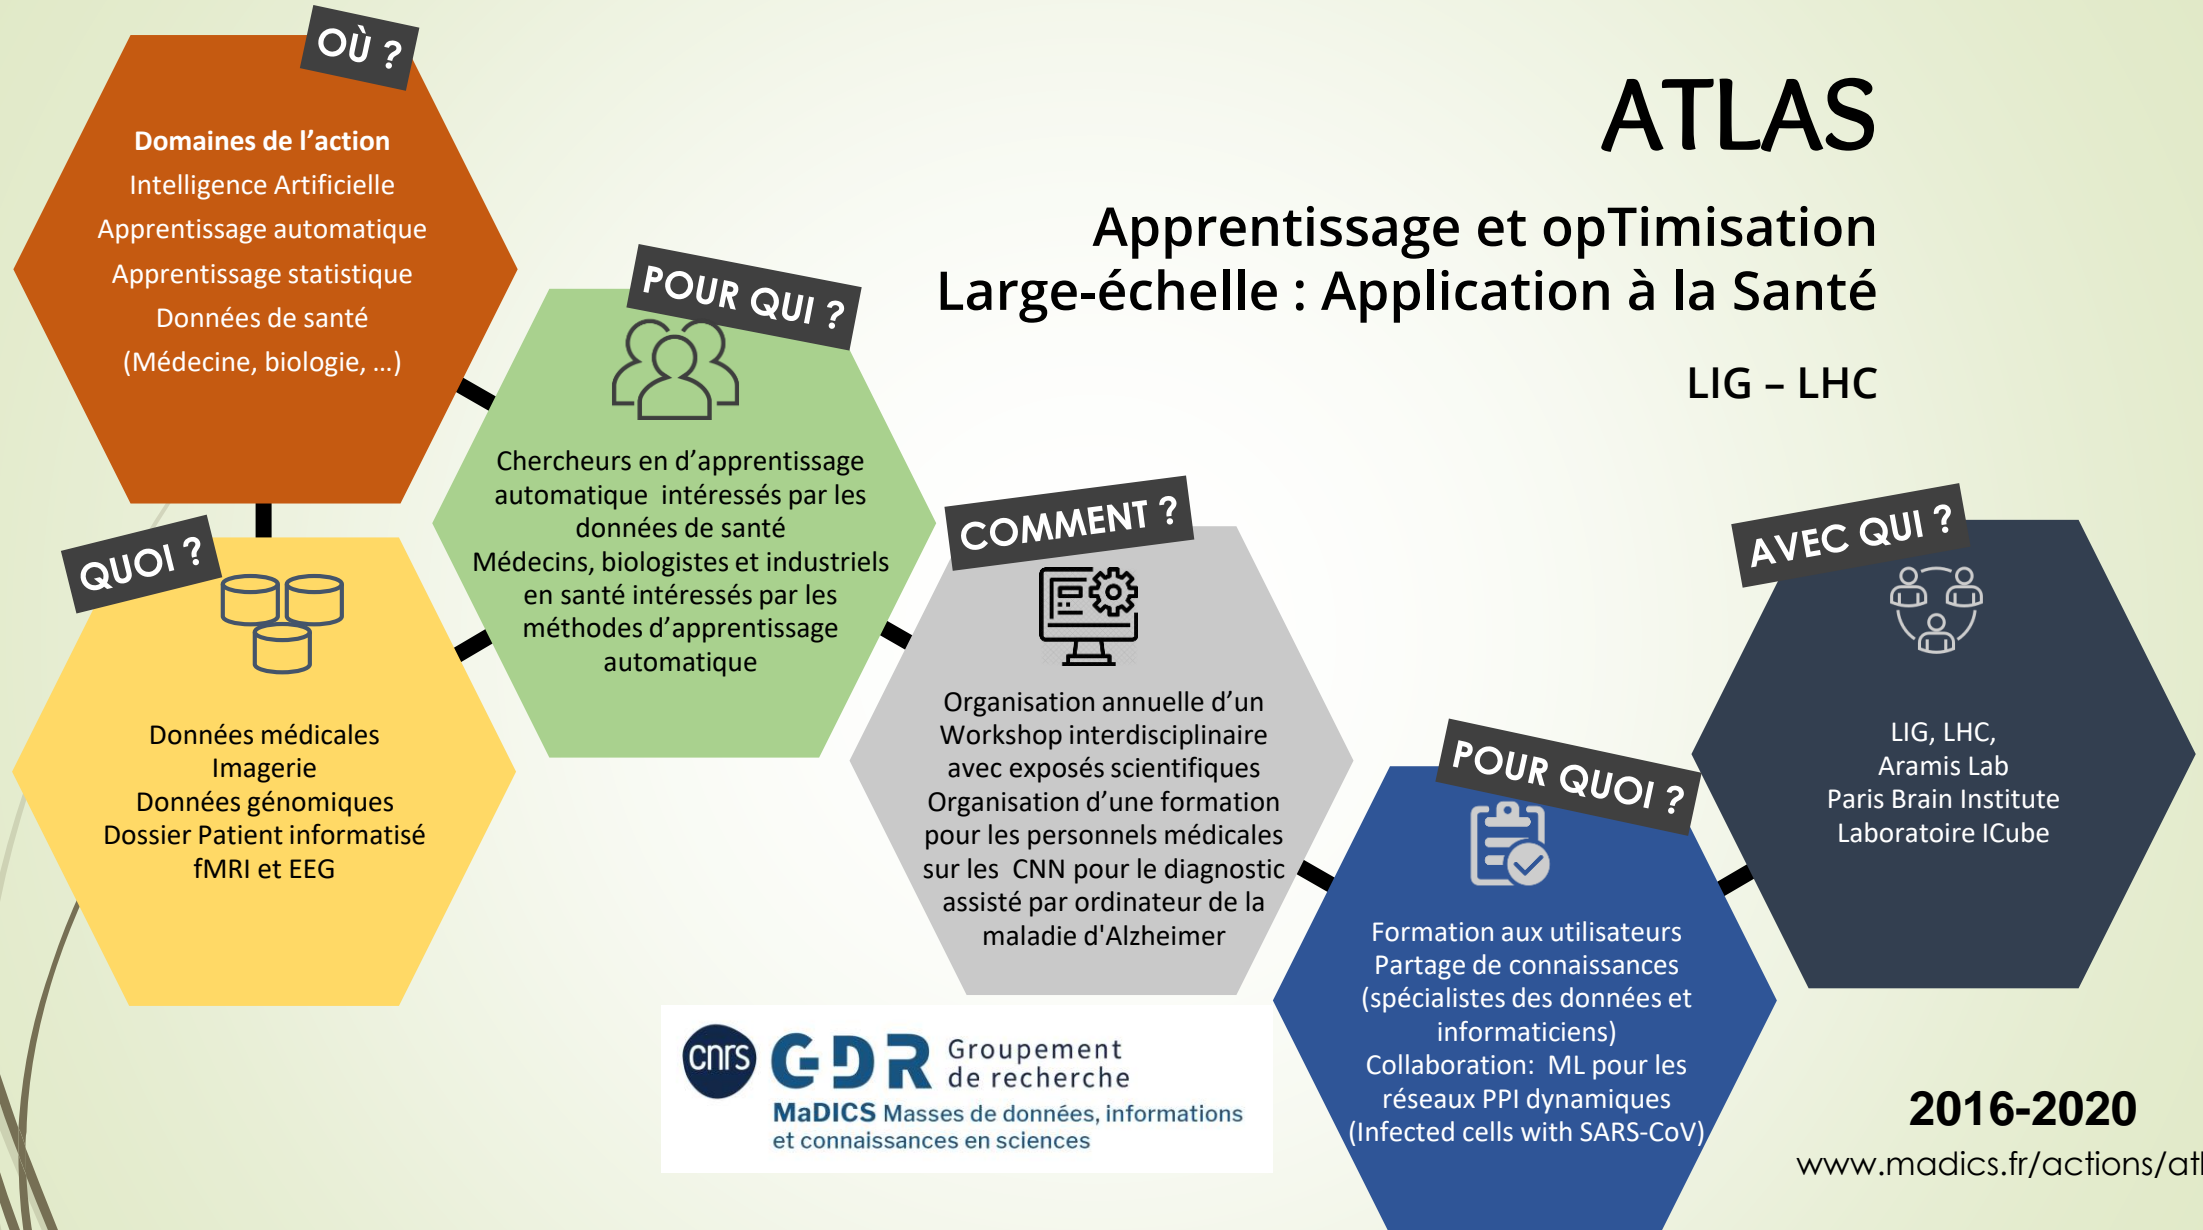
ATLAS

Apprentissage et opTimisation Large-échelle : Application à la Santé

LIG – LHC

OÙ ?

Domaines de l'action
Intelligence Artificielle
Apprentissage automatique
Apprentissage statistique
Données de santé
(Médecine, biologie, …)

POUR QUI ?

Chercheurs en d'apprentissage automatique intéressés par les données de santé
Médecins, biologistes et industriels en santé intéressés par les méthodes d'apprentissage automatique

QUOI ?

Données médicales
Imagerie
Données génomiques
Dossier Patient informatisé
fMRI et EEG

COMMENT ?

Organisation annuelle d'un Workshop interdisciplinaire avec exposés scientifiques
Organisation d'une formation pour les personnels médicales sur les CNN pour le diagnostic assisté par ordinateur de la maladie d'Alzheimer

AVEC QUI ?

LIG, LHC,
Aramis Lab
Paris Brain Institute
Laboratoire ICube

POUR QUOI ?

Formation aux utilisateurs
Partage de connaissances (spécialistes des données et informaticiens)
Collaboration: ML pour les réseaux PPI dynamiques (Infected cells with SARS-CoV)

cnrs GDR Groupement de recherche
MaDICS Masses de données, informations et connaissances en sciences

2016-2020
www.madics.fr/actions/at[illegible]